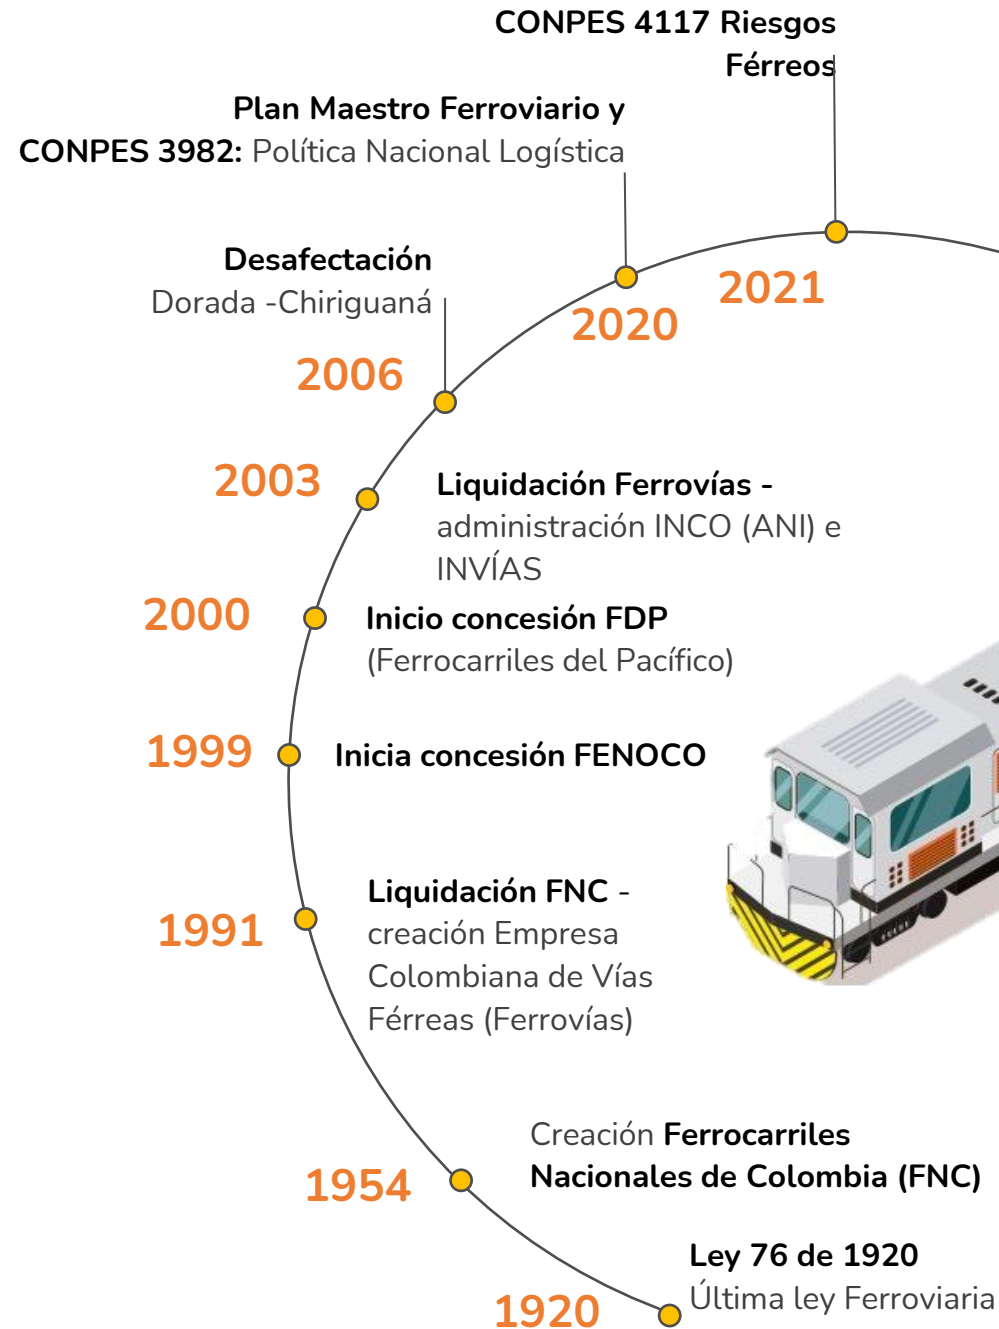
CONPES 4117 Riesgos Férreos

Plan Maestro Ferroviario y CONPES 3982: Política Nacional Logística

2021

2020

Desafectación Dorada -Chiriguaná

2006

2003

Liquidación Ferrovías - administración INCO (ANI) e INVÍAS

2000

Inicio concesión FDP (Ferrocarriles del Pacífico)

1999

Inicia concesión FENOCO

1991

Liquidación FNC - creación Empresa Colombiana de Vías Férreas (Ferrovías)

1954

Creación Ferrocarriles Nacionales de Colombia (FNC)

1920

Ley 76 de 1920 Última ley Ferroviaria